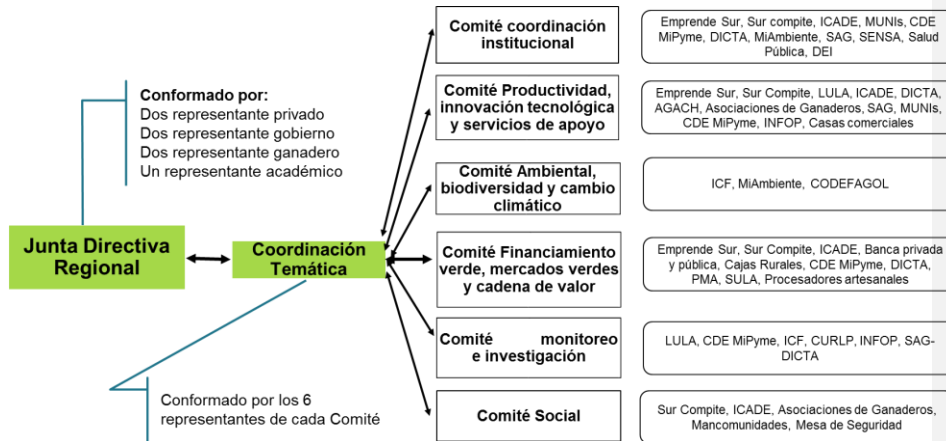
Conformado por:
Dos representante privado
Dos representante gobierno
Dos representante ganadero
Un representante académico

Junta Directiva Regional

Coordinación Temática

Conformado por los 6 representantes de cada Comité

Comité coordinación institucional

Emprende Sur, Sur compite, ICADE, MUNIs, CDE MiPyme, DICTA, MiAmbiente, SAG, SENSA, Salud Pública, DEI

Comité Productividad, innovación tecnológica y servicios de apoyo

Emprende Sur, Sur Compite, LULA, ICADE, DICTA, AGACH, Asociaciones de Ganaderos, SAG, MUNIs, CDE MiPyme, INFOP, Casas comerciales

Comité Ambiental, biodiversidad y cambio climático

ICF, MiAmbiente, CODEFAGOL

Comité Financiamiento verde, mercados verdes y cadena de valor

Emprende Sur, Sur Compite, ICADE, Banca privada y pública, Cajas Rurales, CDE MiPyme, DICTA, PMA, SULA, Procesadores artesanales

Comité monitoreo e investigación

LULA, CDE MiPyme, ICF, CURLP, INFOP, SAG-DICTA

Comité Social

Sur Compite, ICADE, Asociaciones de Ganaderos, Mancomunidades, Mesa de Seguridad